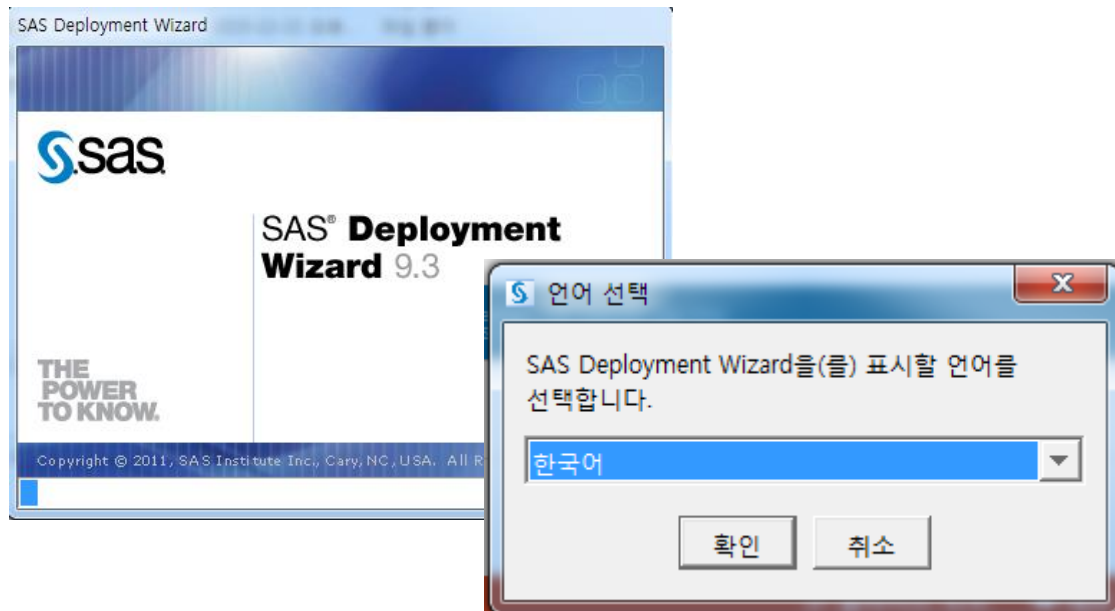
SAS Deployment Wizard

sas

SAS® Deployment Wizard 9.3

THE POWER TO KNOW.

Copyright © 2011, SAS Institute Inc., Cary, NC, USA. All R

언어 선택

SAS Deployment Wizard을(를) 표시할 언어를 선택합니다.

한국어

확인

취소